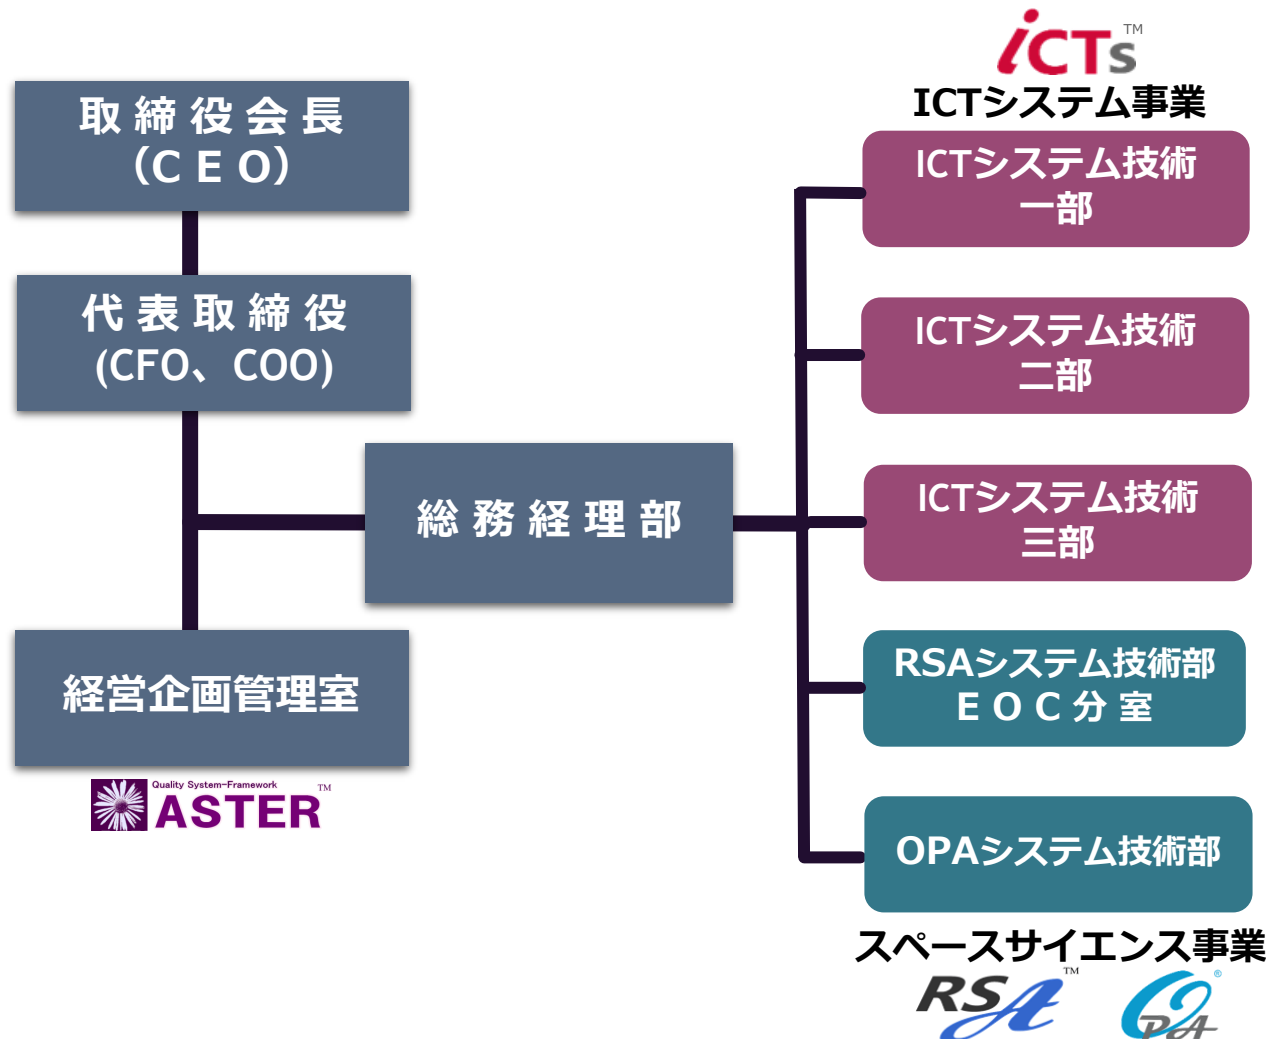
iCTs™
ICTシステム事業

取締役会長
（C E O）

代表取締役
(CFO、COO)

総務経理部

経営企画管理室

Quality System-Framework
ASTER™

ICTシステム技術一部

ICTシステム技術二部

ICTシステム技術三部

RSAシステム技術部
E O C 分 室

OPAシステム技術部

スペースサイエンス事業
RSA™
OPA®